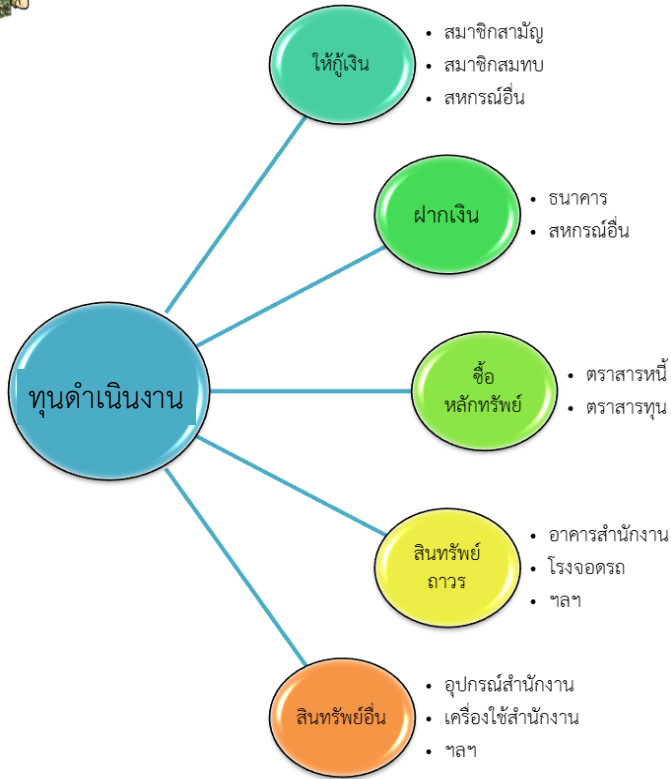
ทุนดำเนินงาน

ให้กู้เงิน
- สมาชิกสามัญ
- สมาชิกสมทบ
- สหกรณ์อื่น

ฝากเงิน
- ธนาคาร
- สหกรณ์อื่น

ซื้อหลักทรัพย์
- ตราสารหนี้
- ตราสารทุน

สินทรัพย์ถาวร
- อาคารสำนักงาน
- โรงจอดรถ
- ฯลฯ

สินทรัพย์อื่น
- อุปกรณ์สำนักงาน
- เครื่องใช้สำนักงาน
- ฯลฯ